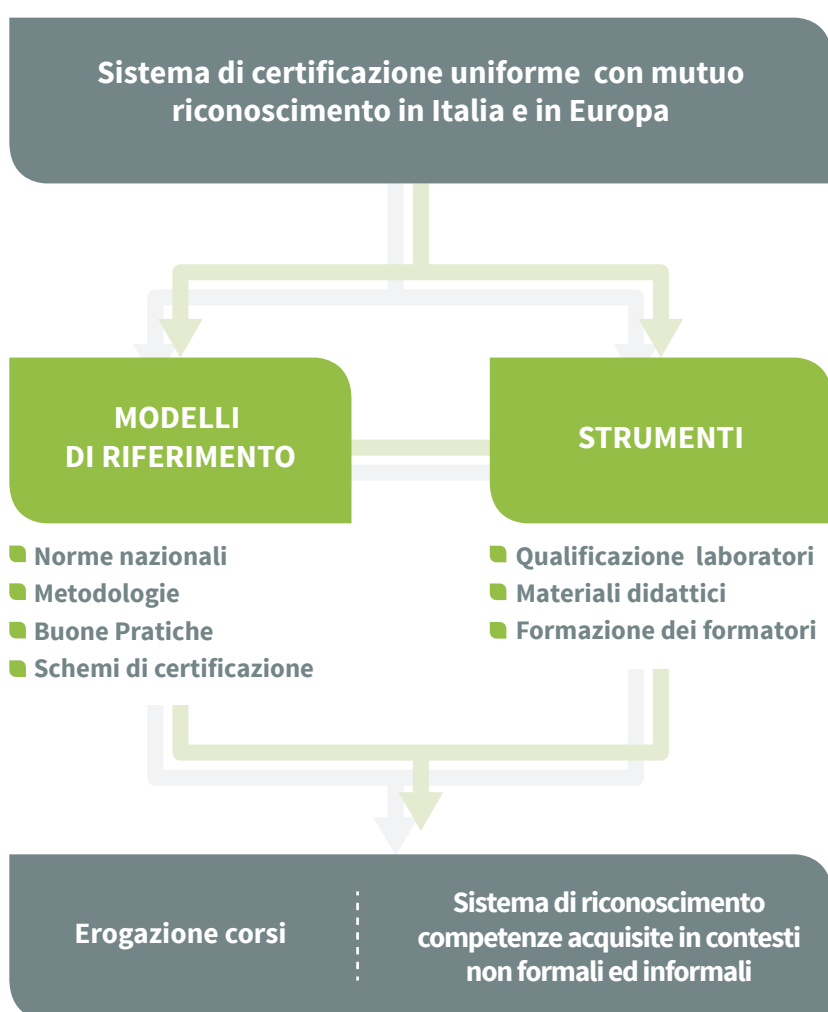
Sistema di certificazione uniforme con mutuo riconoscimento in Italia e in Europa

MODELLI DI RIFERIMENTO

STRUMENTI

Norme nazionali
Metodologie
Buone Pratiche
Schemi di certificazione

Qualificazione laboratori
Materiali didattici
Formazione dei formatori

Erogazione corsi

Sistema di riconoscimento competenze acquisite in contesti non formali ed informali